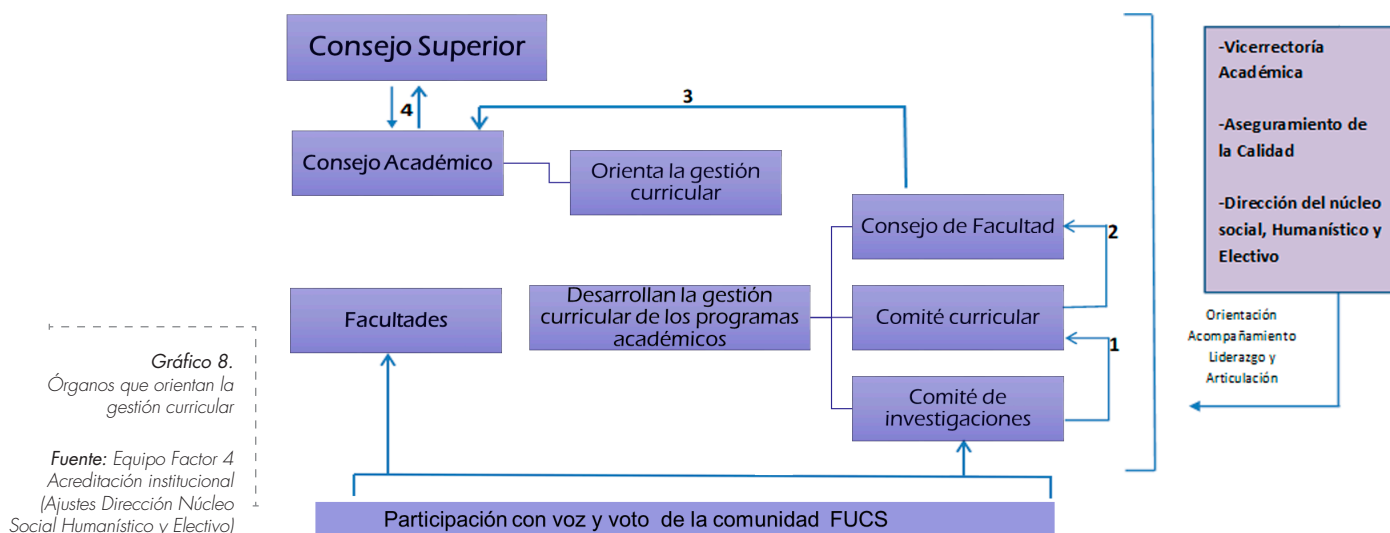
Consejo Superior

4

3

Consejo Académico

Orienta la gestión curricular

Consejo de Facultad

2

Facultades

Desarrollan la gestión curricular de los programas académicos

Comité curricular

1

Comité de investigaciones

Participación con voz y voto de la comunidad FUCS

-Vicerrectoría Académica

-Aseguramiento de la Calidad

-Dirección del núcleo social, Humanístico y Electivo

Orientación
Acompañamiento
Liderazgo y
Articulación

Gráfico 8.
Órganos que orientan la gestión curricular

Fuente: Equipo Factor 4 Acreditación institucional (Ajustes Dirección Núcleo Social Humanístico y Electivo)